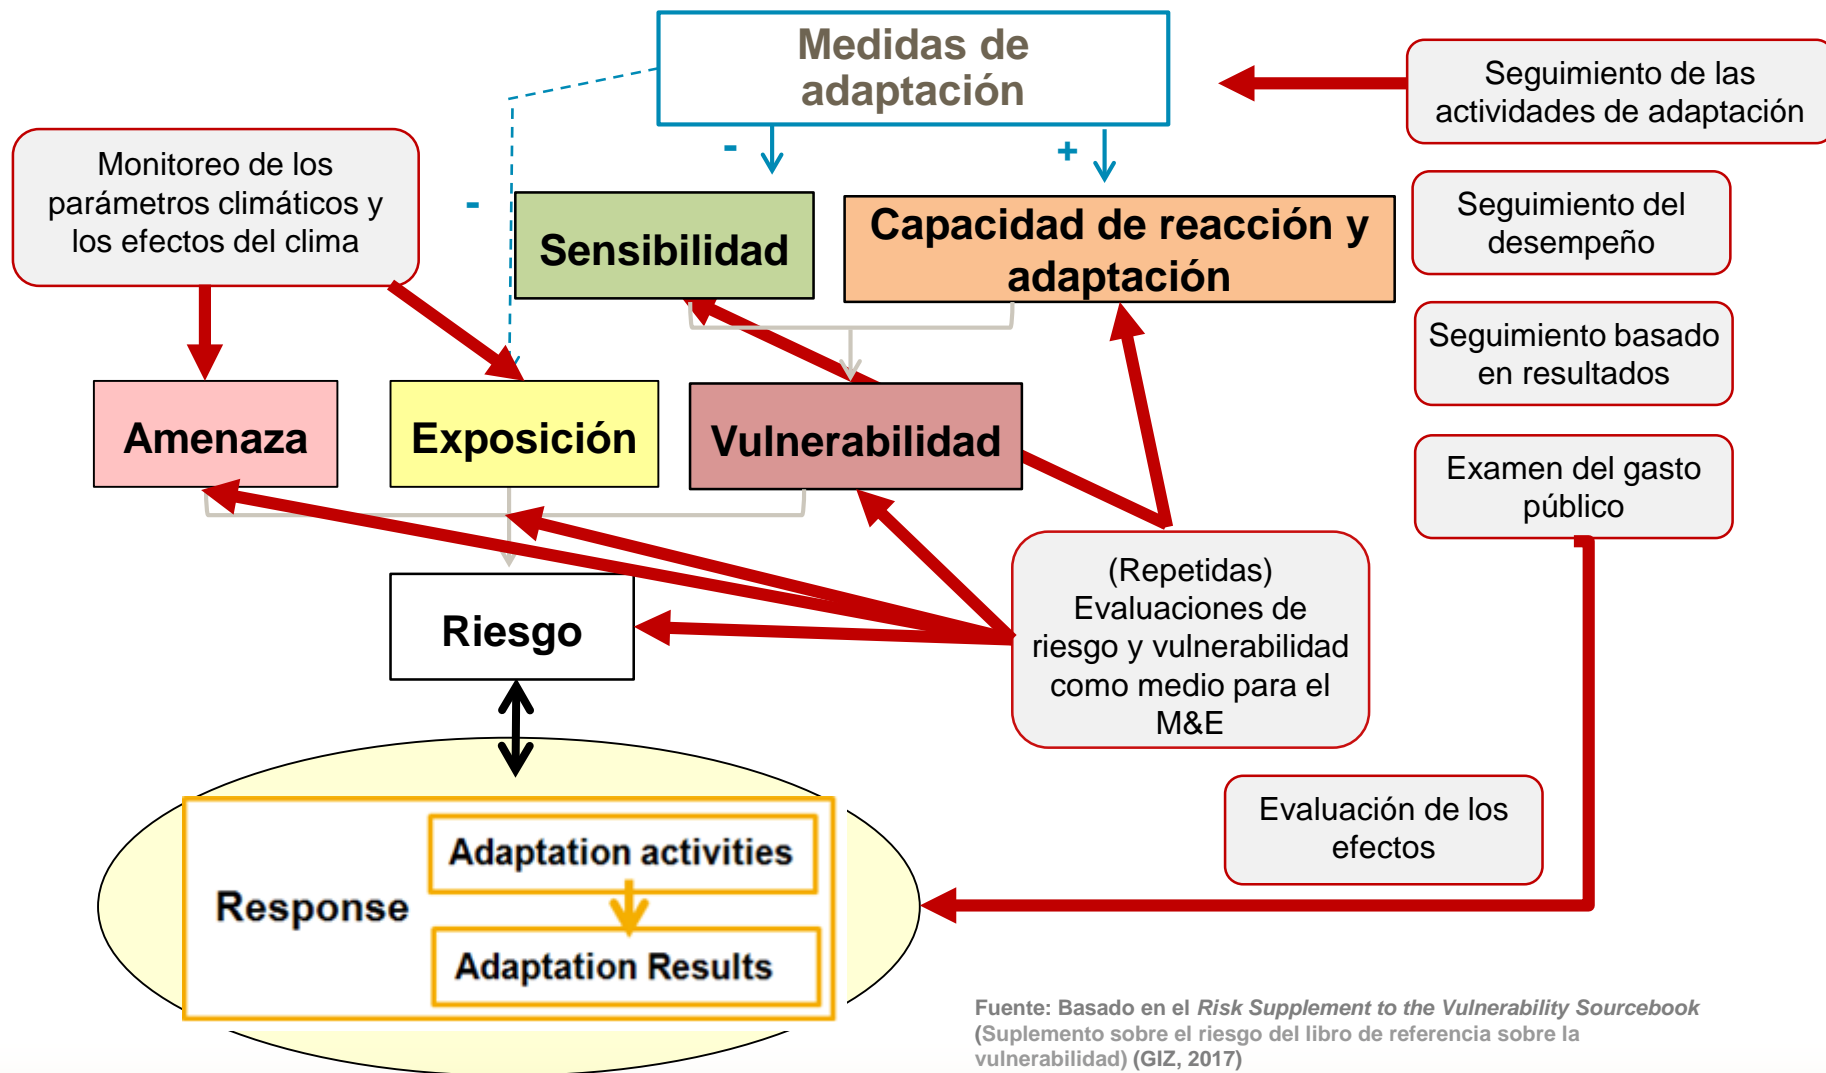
Medidas de adaptación

Seguimiento de las actividades de adaptación

Monitoreo de los parámetros climáticos y los efectos del clima

-

-

+

Sensibilidad

Capacidad de reacción y adaptación

Seguimiento del desempeño

Seguimiento basado en resultados

Amenaza

Exposición

Vulnerabilidad

Examen del gasto público

Riesgo

(Repetidas) Evaluaciones de riesgo y vulnerabilidad como medio para el M&E

Evaluación de los efectos

Response

Adaptation activities

Adaptation Results

Fuente: Basado en el *Risk Supplement to the Vulnerability Sourcebook* (Suplemento sobre el riesgo del libro de referencia sobre la vulnerabilidad) (GIZ, 2017)